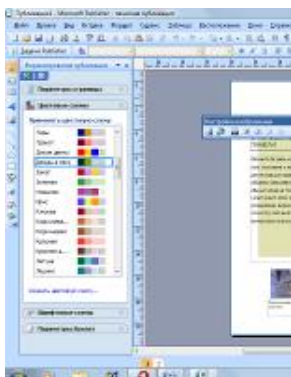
Публикация1 - Microsoft Publisher - макет публикации

Файл Правка Вид Вставка Формат Сервис Таблица Расположение Окно Справка

Задачи Publisher

Форматирование публикации

Параметры публикации

Цветовые схемы

Применить цветовую схему

Создать цветовую схему...

Шрифтовые схемы

Параметры публикации

Настройка изображения